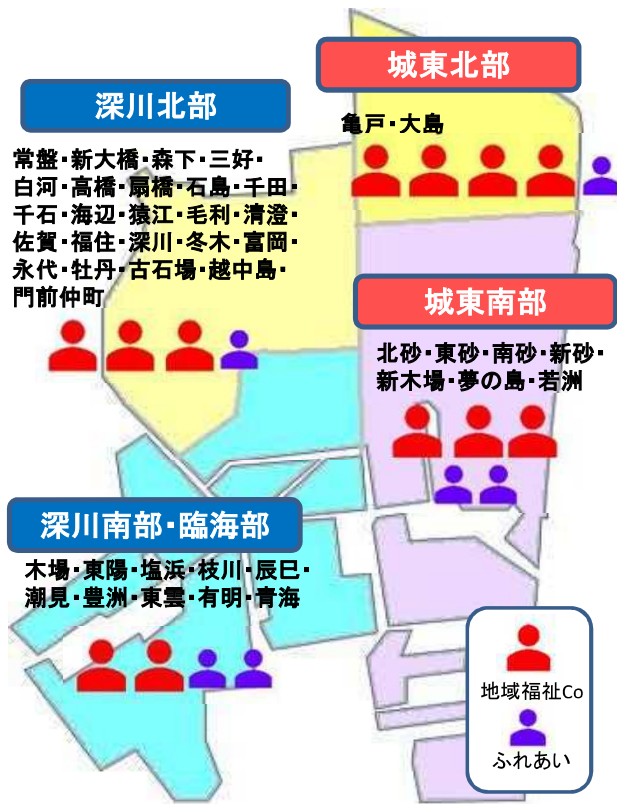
城東北部

深川北部

亀戸・大島

常盤・新大橋・森下・三好・白河・高橋・扇橋・石島・千田・千石・海辺・猿江・毛利・清澄・佐賀・福住・深川・冬木・富岡・永代・牡丹・古石場・越中島・門前仲町

城東南部

北砂・東砂・南砂・新砂・新木場・夢の島・若洲

深川南部・臨海部

木場・東陽・塩浜・枝川・辰巳・潮見・豊洲・東雲・有明・青海

地域福祉Co

ふれあい